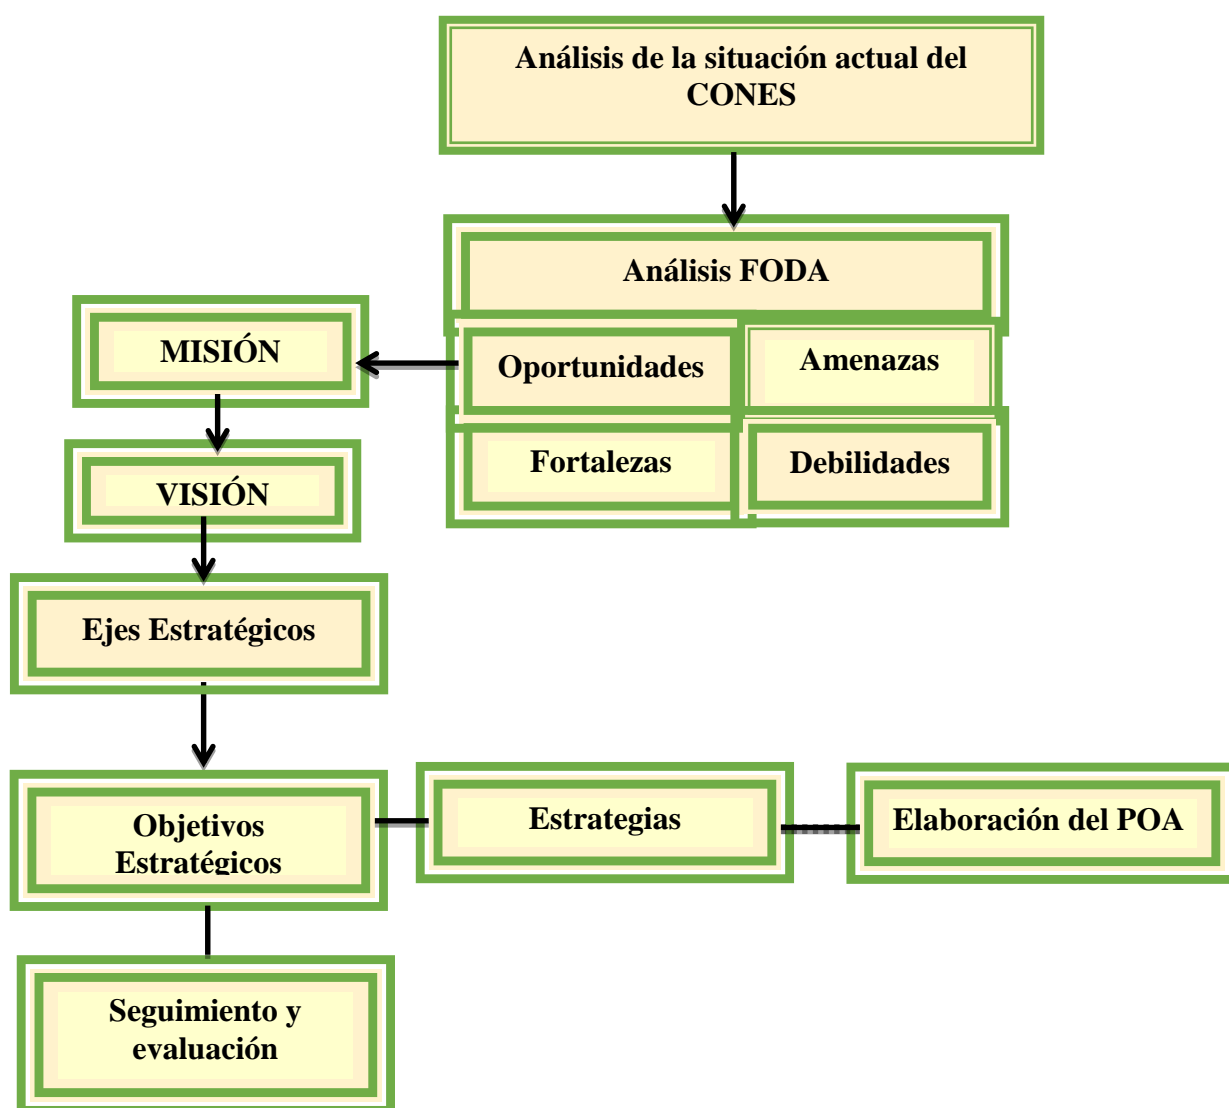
Análisis de la situación actual del CONES

Análisis FODA

MISIÓN

Oportunidades

Amenazas

Fortalezas

Debilidades

VISIÓN

Ejes Estratégicos

Objetivos Estratégicos

Estrategias

Elaboración del POA

Seguimiento y evaluación